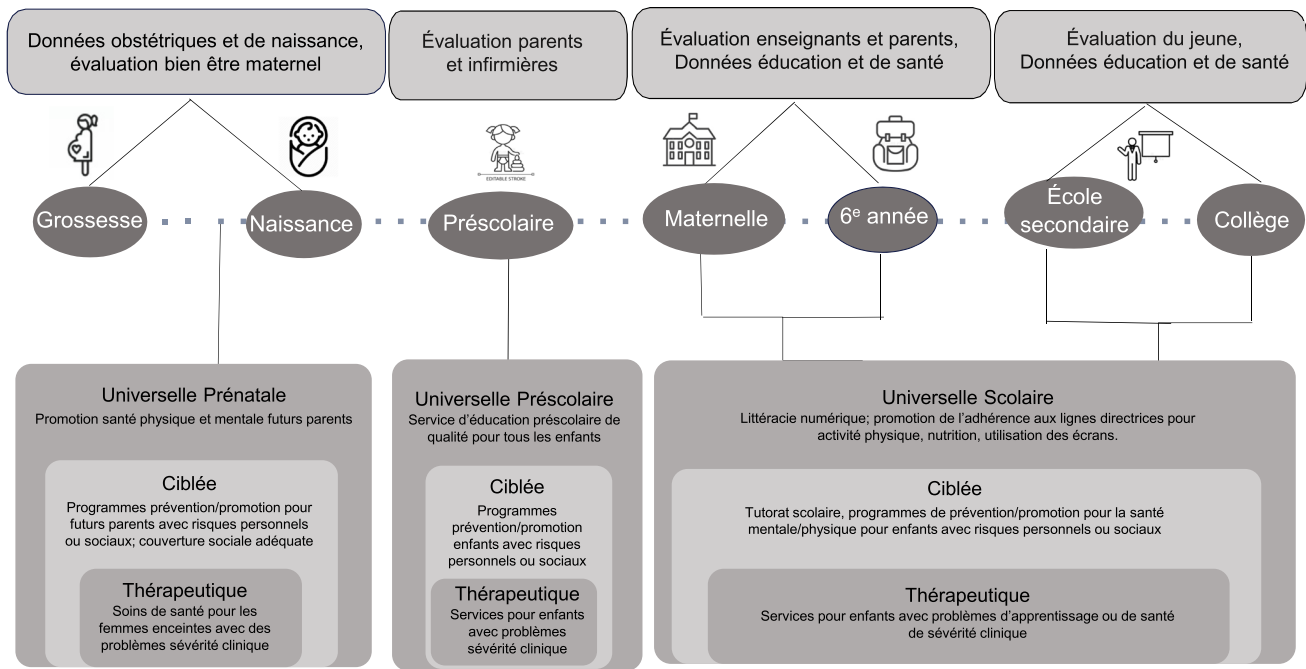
Données obstétriques et de naissance, évaluation bien être maternel

Évaluation parents et infirmières

Évaluation enseignants et parents, Données éducation et de santé

Évaluation du jeune, Données éducation et de santé

EDITABLE STROKE

Grossesse

Naissance

Préscolaire

Maternelle

6$^{e}$ année

École secondaire

Collège

Universelle Prénatale
Promotion santé physique et mentale futurs parents

Ciblée
Programmes prévention/promotion pour futurs parents avec risques personnels ou sociaux; couverture sociale adéquate

Thérapeutique
Soins de santé pour les femmes enceintes avec des problèmes sévérité clinique

Universelle Préscolaire
Service d'éducation préscolaire de qualité pour tous les enfants

Ciblée
Programmes prévention/promotion enfants avec risques personnels ou sociaux

Thérapeutique
Services pour enfants avec problèmes sévérité clinique

Universelle Scolaire
Littéracie numérique; promotion de l'adhérence aux lignes directrices pour activité physique, nutrition, utilisation des écrans.

Ciblée
Tutorat scolaire, programmes de prévention/promotion pour la santé mentale/physique pour enfants avec risques personnels ou sociaux

Thérapeutique
Services pour enfants avec problèmes d'apprentissage ou de santé de sévérité clinique